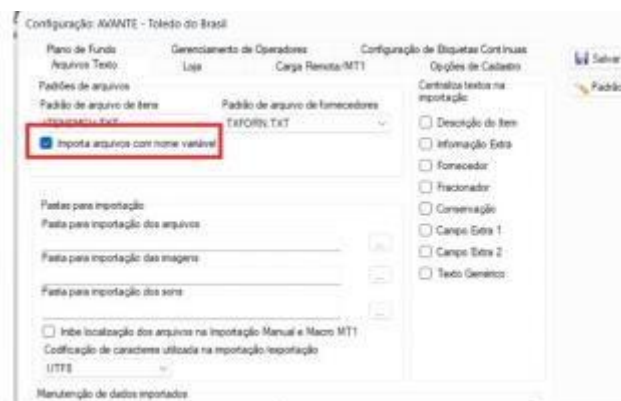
Configuração AVANTE - Toledo do Brasil

Plano de Fundo | Gerenciamento de Operadores | Configuração de Etiquetas Contínuas
Arquivos Texto | Loja | Carga Remota/MT1 | Opções de Cadastro

Salvar
Padrão

Padrões de arquivos
Padrão de arquivo de itens
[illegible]
Padrão de arquivo de fornecedores
TXFORN.TXT

Importa arquivos com nome variável

Controles textos na importação
Descrição do Item
Informação Extra
Fornecedor
Fracionador
Conservação
Campo Extra 1
Campo Extra 2
Texto Genérico

Pastas para importação
Pasta para importação dos arquivos
...
Pasta para importação das imagens
...
Pasta para importação dos sons
...

Inibe localização dos arquivos na importação Manual e Macro MT1
Codificação de caracteres utilizada na importação/exportação
UTF8

Manutenção de dados importados